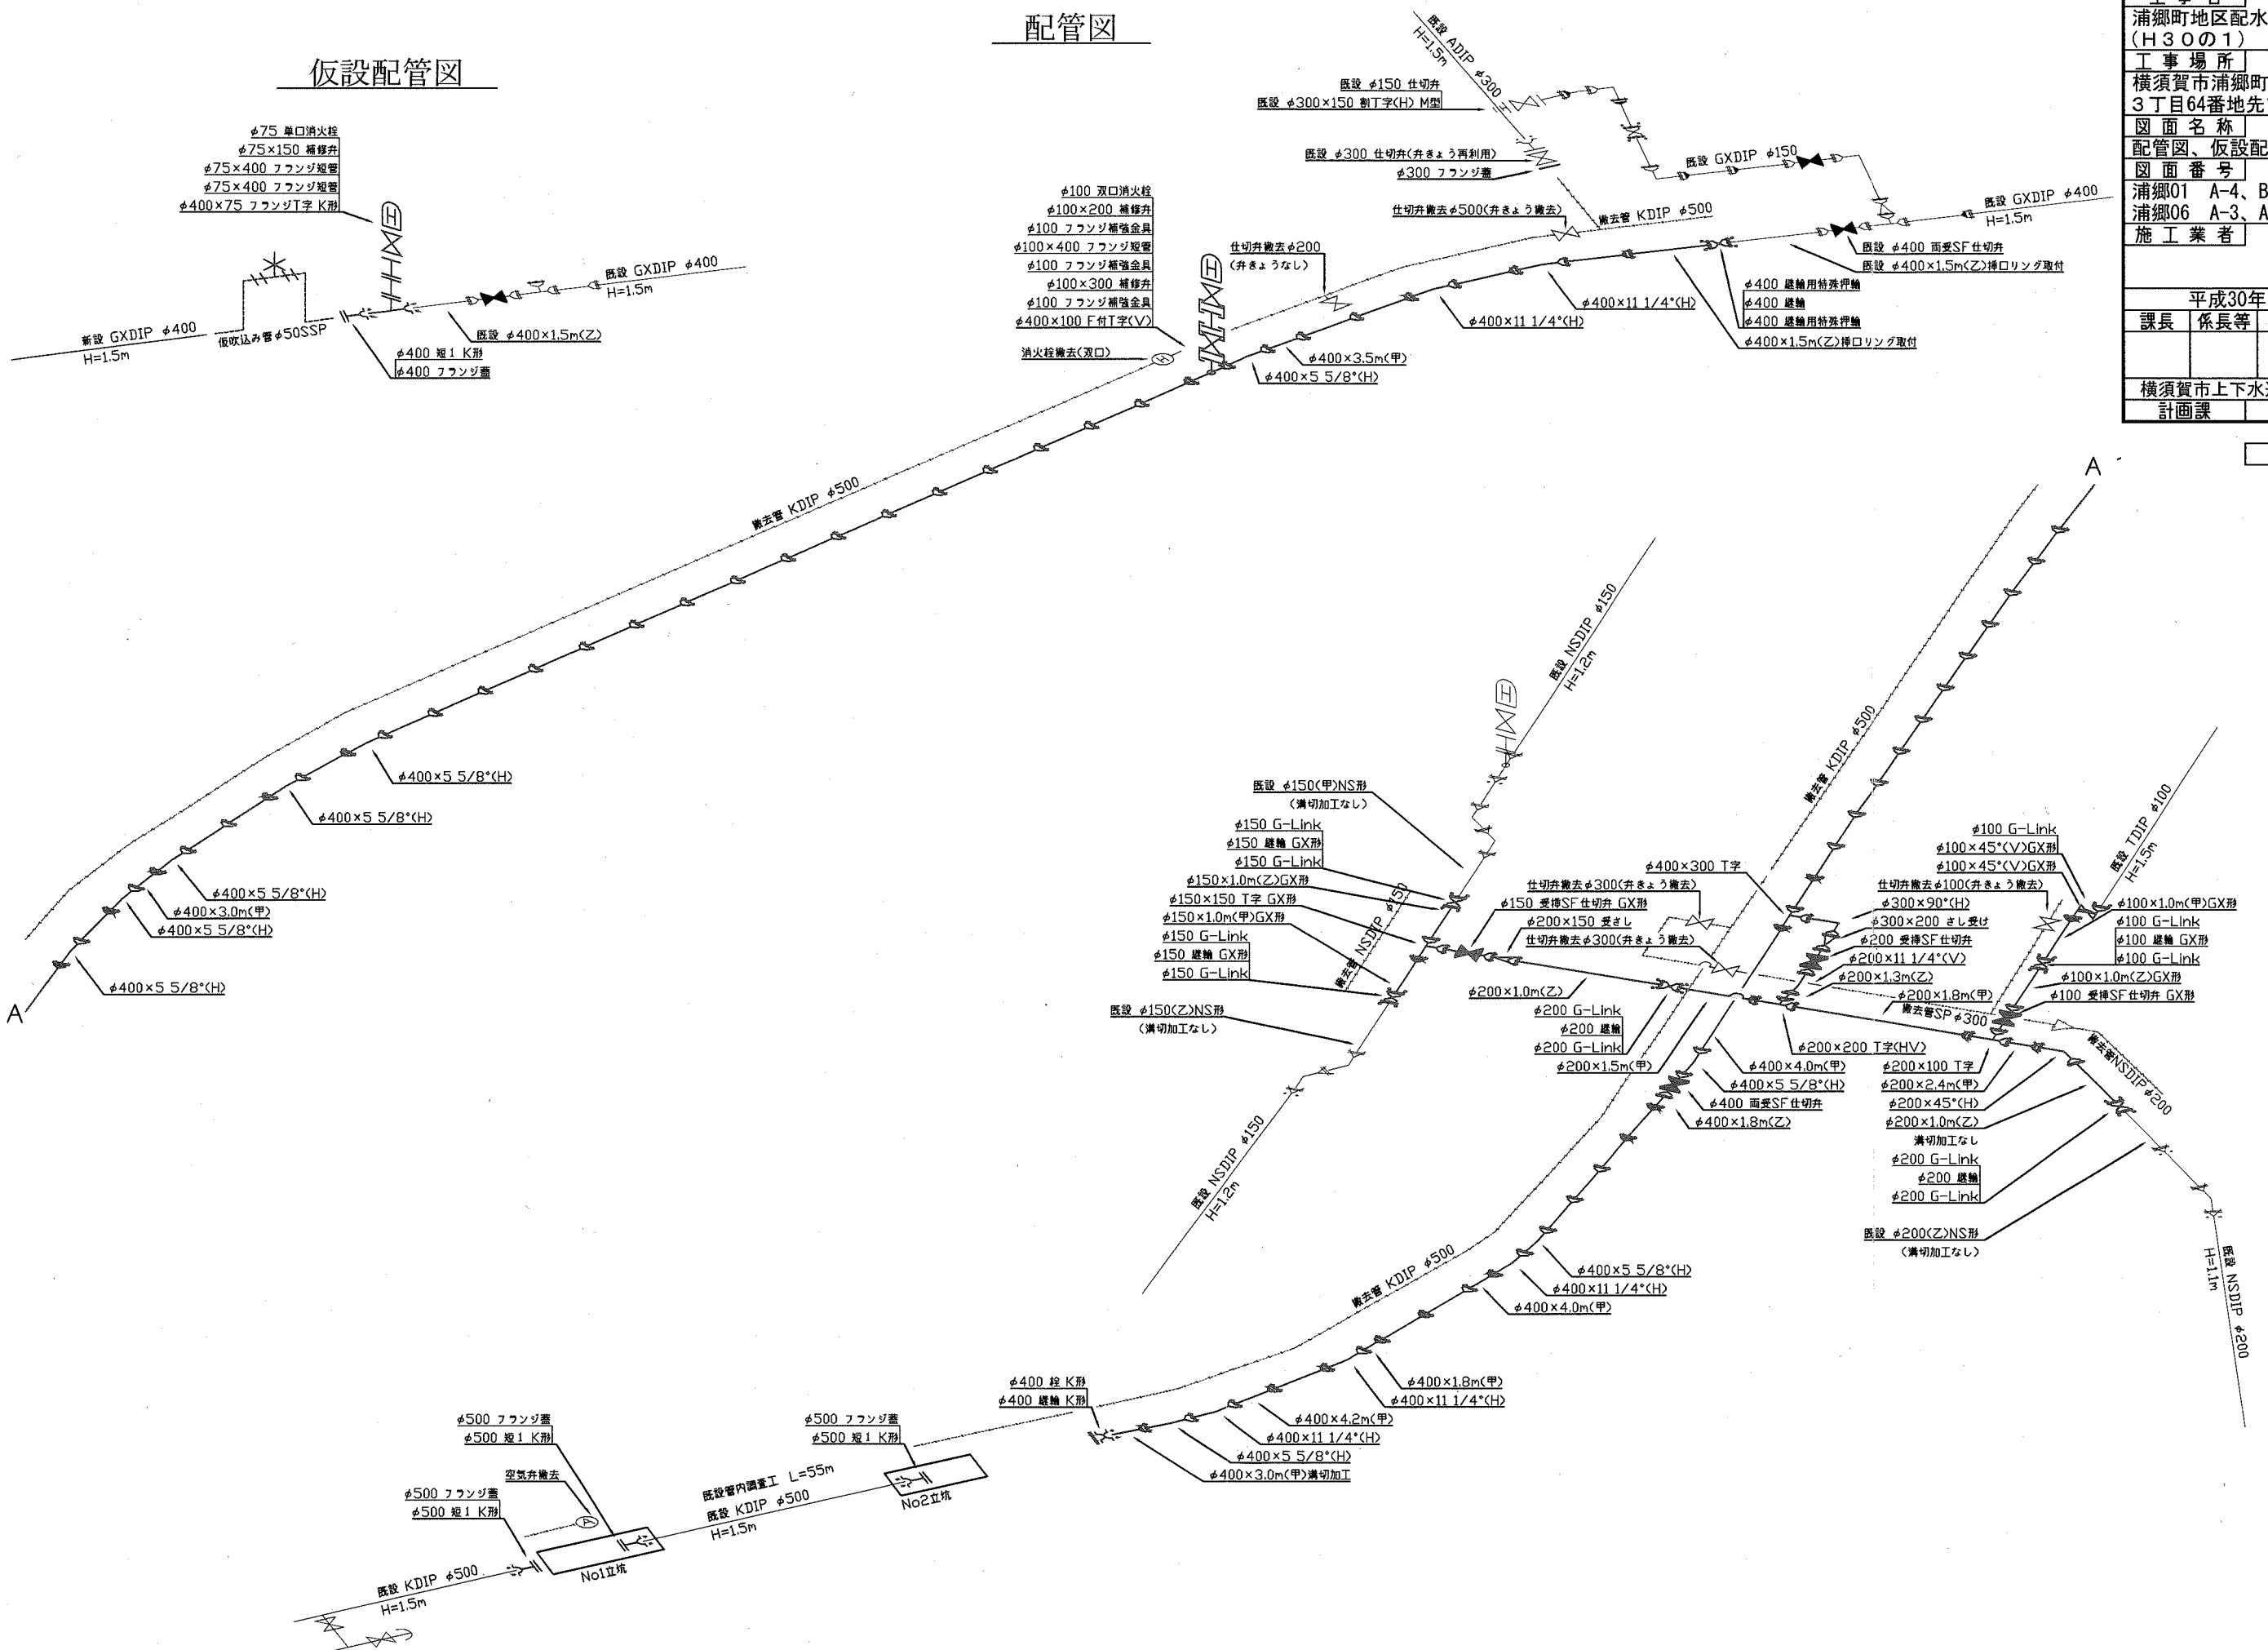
配管図

仮設配管図

$\phi$75 単口消火栓
$\phi$75×150 補修弁
$\phi$75×400 フランジ短管
$\phi$75×400 フランジ短管
$\phi$400×75 フランジT字 K形

既設 GXDIP $\phi$400
H=1.5m

既設 $\phi$400×1.5m(乙)

新設 GXDIP $\phi$400
H=1.5m

仮吹込み管$\phi$50SSP

$\phi$400 短1 K形
$\phi$400 フランジ蓋

$\phi$100 双口消火栓
$\phi$100×200 補修弁
$\phi$100 フランジ補強金具
$\phi$100×400 フランジ短管
$\phi$100 フランジ補強金具
$\phi$100×300 補修弁
$\phi$100 フランジ補強金具
$\phi$400×100 F付T字(V)

消火栓撤去(双口)

仕切弁撤去$\phi$200
(弁きょうなし)

$\phi$400×3.5m(甲)
$\phi$400×5 5/8°(H)

既設 ADIP $\phi$300
H=1.5m

既設 $\phi$150 仕切弁
既設 $\phi$300×150 割T字(H) M型

既設 $\phi$300 仕切弁(弁きょう再利用)
$\phi$300 フランジ蓋

既設 GXDIP $\phi$150

仕切弁撤去$\phi$500(弁きょう撤去)

撤去管 KDIP $\phi$500

既設 GXDIP $\phi$400
H=1.5m

既設 $\phi$400 両受SF仕切弁
既設 $\phi$400×1.5m(乙)挿口リング取付

$\phi$400 継輪用特殊押輪
$\phi$400 継輪
$\phi$400 継輪用特殊押輪
$\phi$400×1.5m(乙)挿口リング取付

$\phi$400×11 1/4°(H)
$\phi$400×11 1/4°(H)

撤去管 KDIP $\phi$500

$\phi$400×5 5/8°(H)
$\phi$400×5 5/8°(H)
$\phi$400×5 5/8°(H)
$\phi$400×3.0m(甲)
$\phi$400×5 5/8°(H)
$\phi$400×5 5/8°(H)

A

A

工事名
浦郷町地区配水
(H30の1)
工事場所
横須賀市浦郷町
3丁目64番地先
図面名称
配管図、仮設配
図面番号
浦郷01 A-4、B
浦郷06 A-3、A
施工業者

平成30年
| 課長 | 係長等 |
|---|---|
| | |
横須賀市上下水
計画課

既設 NSDIP $\phi$150
H=1.2m

撤去管 KDIP $\phi$500

既設 TDIP $\phi$100
H=1.5m

既設 $\phi$150(甲)NS形
(溝切加工なし)
$\phi$150 G-Link
$\phi$150 継輪 GX形
$\phi$150 G-Link
$\phi$150×1.0m(乙)GX形
$\phi$150×150 T字 GX形
$\phi$150×1.0m(甲)GX形
$\phi$150 G-Link
$\phi$150 継輪 GX形
$\phi$150 G-Link

既設 $\phi$150(乙)NS形
(溝切加工なし)

撤去管 NSDIP $\phi$150

$\phi$400×300 T字
仕切弁撤去$\phi$300(弁きょう撤去)
$\phi$150 受挿SF仕切弁 GX形
$\phi$200×150 受さし
仕切弁撤去$\phi$300(弁きょう撤去)

$\phi$200×1.0m(乙)
$\phi$200 G-Link
$\phi$200 継輪
$\phi$200 G-Link
$\phi$200×1.5m(甲)

$\phi$400×4.0m(甲)
$\phi$400×5 5/8°(H)
$\phi$400 両受SF仕切弁
$\phi$400×1.8m(乙)

$\phi$200×200 T字(HV)

仕切弁撤去$\phi$100(弁きょう撤去)
$\phi$300×90°(H)
$\phi$300×200 さし受け
$\phi$200 受挿SF仕切弁
$\phi$200×11 1/4°(V)
$\phi$200×1.3m(乙)
$\phi$200×1.8m(甲)
撤去管SP $\phi$300

$\phi$100 G-Link
$\phi$100×45°(V)GX形
$\phi$100×45°(V)GX形
$\phi$100×1.0m(甲)GX形
$\phi$100 G-Link
$\phi$100 継輪 GX形
$\phi$100 G-Link
$\phi$100×1.0m(乙)GX形
$\phi$100 受挿SF仕切弁 GX形

撤去管NSDIP $\phi$200

$\phi$200×100 T字
$\phi$200×2.4m(甲)
$\phi$200×45°(H)
$\phi$200×1.0m(乙)
溝切加工なし
$\phi$200 G-Link
$\phi$200 継輪
$\phi$200 G-Link

既設 $\phi$200(乙)NS形
(溝切加工なし)

既設 NSDIP $\phi$200
H=1.1m

既設 NSDIP $\phi$150
H=1.2m

撤去管 KDIP $\phi$500

$\phi$400×5 5/8°(H)
$\phi$400×11 1/4°(H)
$\phi$400×4.0m(甲)

$\phi$400×1.8m(甲)
$\phi$400×11 1/4°(H)

$\phi$400 栓 K形
$\phi$400 継輪 K形

$\phi$400×4.2m(甲)
$\phi$400×11 1/4°(H)
$\phi$400×5 5/8°(H)
$\phi$400×3.0m(甲)溝切加工

$\phi$500 フランジ蓋
$\phi$500 短1 K形

空気弁撤去

$\phi$500 フランジ蓋
$\phi$500 短1 K形

既設管内調査工 L=55m
既設 KDIP $\phi$500
H=1.5m

$\phi$500 フランジ蓋
$\phi$500 短1 K形

No2立坑

No1立坑

既設 KDIP $\phi$500
H=1.5m